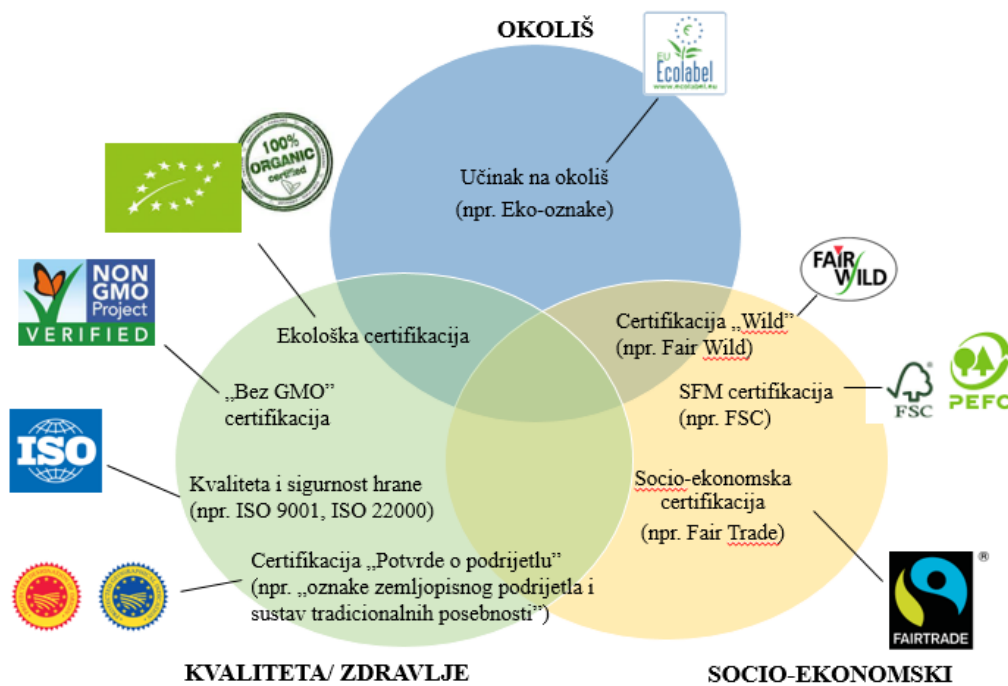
OKOLIŠ

EU Ecolabel
www.ecolabel.eu

Učinak na okoliš
(npr. Eko-oznake)

100% ORGANIC certified

Ekološka certifikacija

NON GMO Project VERIFIED

„Bez GMO" certifikacija

ISO

Kvaliteta i sigurnost hrane
(npr. ISO 9001, ISO 22000)

Certifikacija „Potvrde o podrijetlu"
(npr. „oznake zemljopisnog podrijetla i sustav tradicionalnih posebnosti")

FAIR WILD

Certifikacija „Wild"
(npr. Fair Wild)

SFM certifikacija
(npr. FSC)

FSC

PEFC

Socio-ekonomska certifikacija
(npr. Fair Trade)

FAIRTRADE
®

KVALITETA/ ZDRAVLJE

SOCIO-EKONOMSKI